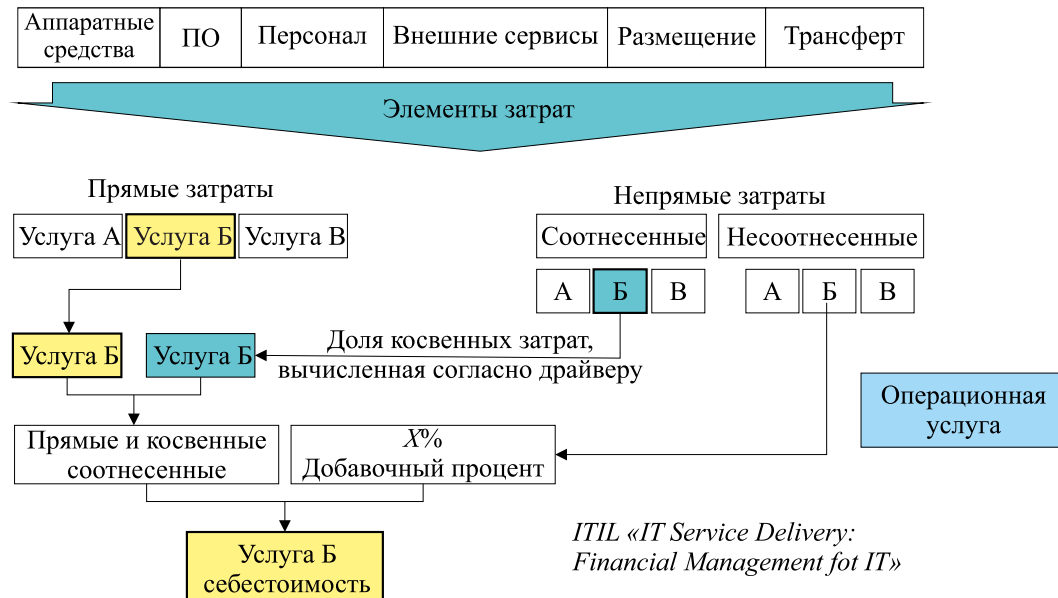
| Аппаратные средства | ПО | Персонал | Внешние сервисы | Размещение | Трансферт |
|---|---|---|---|---|---|

Элементы затрат

Прямые затраты

Услуга А | Услуга Б | Услуга В

Непрямые затраты

Соотнесенные | Несоотнесенные

А | Б | В

А | Б | В

Услуга Б | Услуга Б

Доля косвенных затрат, вычисленная согласно драйверу

Операционная услуга

Прямые и косвенные соотнесенные

X%
Добавочный процент

Услуга Б
себестоимость

ITIL «IT Service Delivery: Financial Management fot IT»